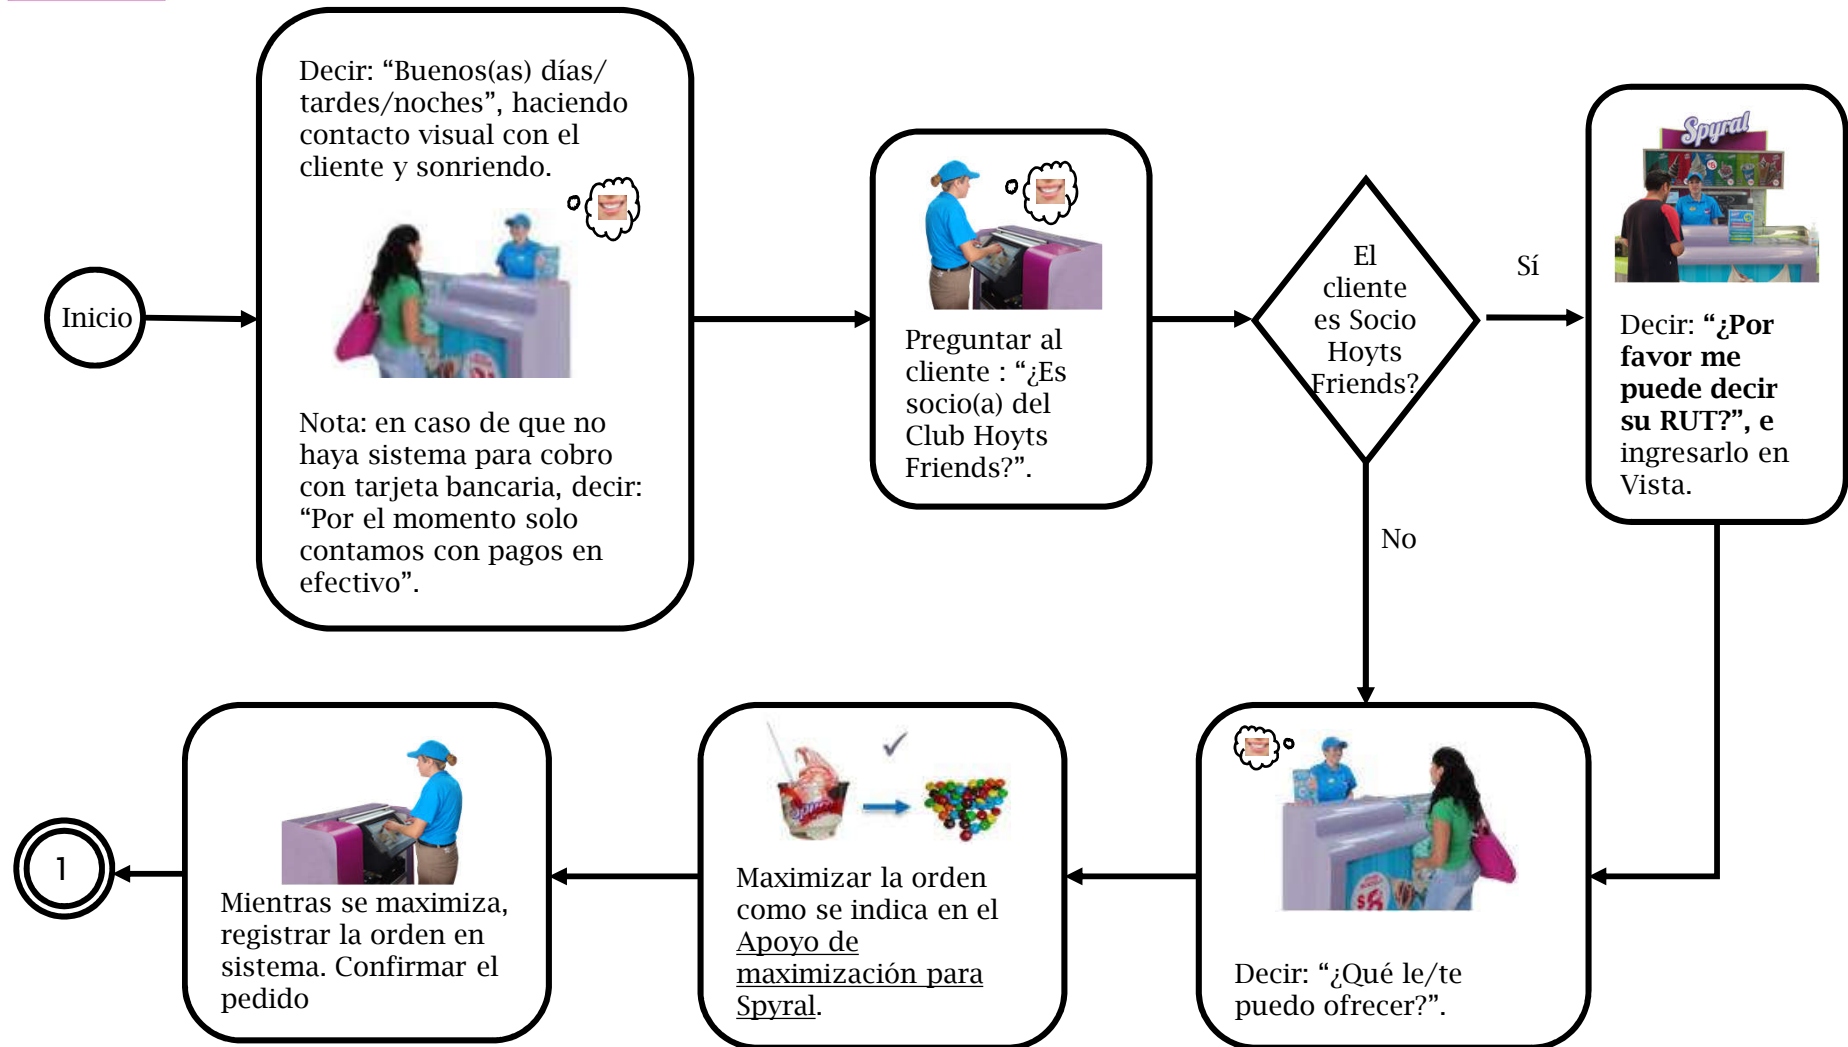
Inicio

Decir: "Buenos(as) días/ tardes/noches", haciendo contacto visual con el cliente y sonriendo.

Nota: en caso de que no haya sistema para cobro con tarjeta bancaria, decir: "Por el momento solo contamos con pagos en efectivo".

Preguntar al cliente : "¿Es socio(a) del Club Hoyts Friends?".

El cliente es Socio Hoyts Friends?

Sí

Spyral

Decir: **"¿Por favor me puede decir su RUT?", e** ingresarlo en Vista.

No

Decir: "¿Qué le/te puedo ofrecer?".

Maximizar la orden como se indica en el Apoyo de maximización para Spyral.

Mientras se maximiza, registrar la orden en sistema. Confirmar el pedido

1